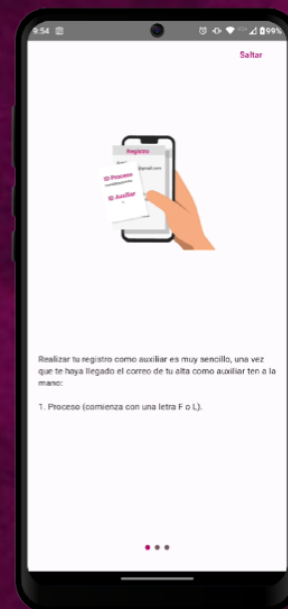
9:54

99%

Saltar

Registro

ID Proceso

ID Auxiliar

@gmail.com

Realizar tu registro como auxiliar es muy sencillo, una vez que te haya llegado el correo de tu alta como auxiliar ten a la mano:

1. Proceso (comienza con una letra F o L).